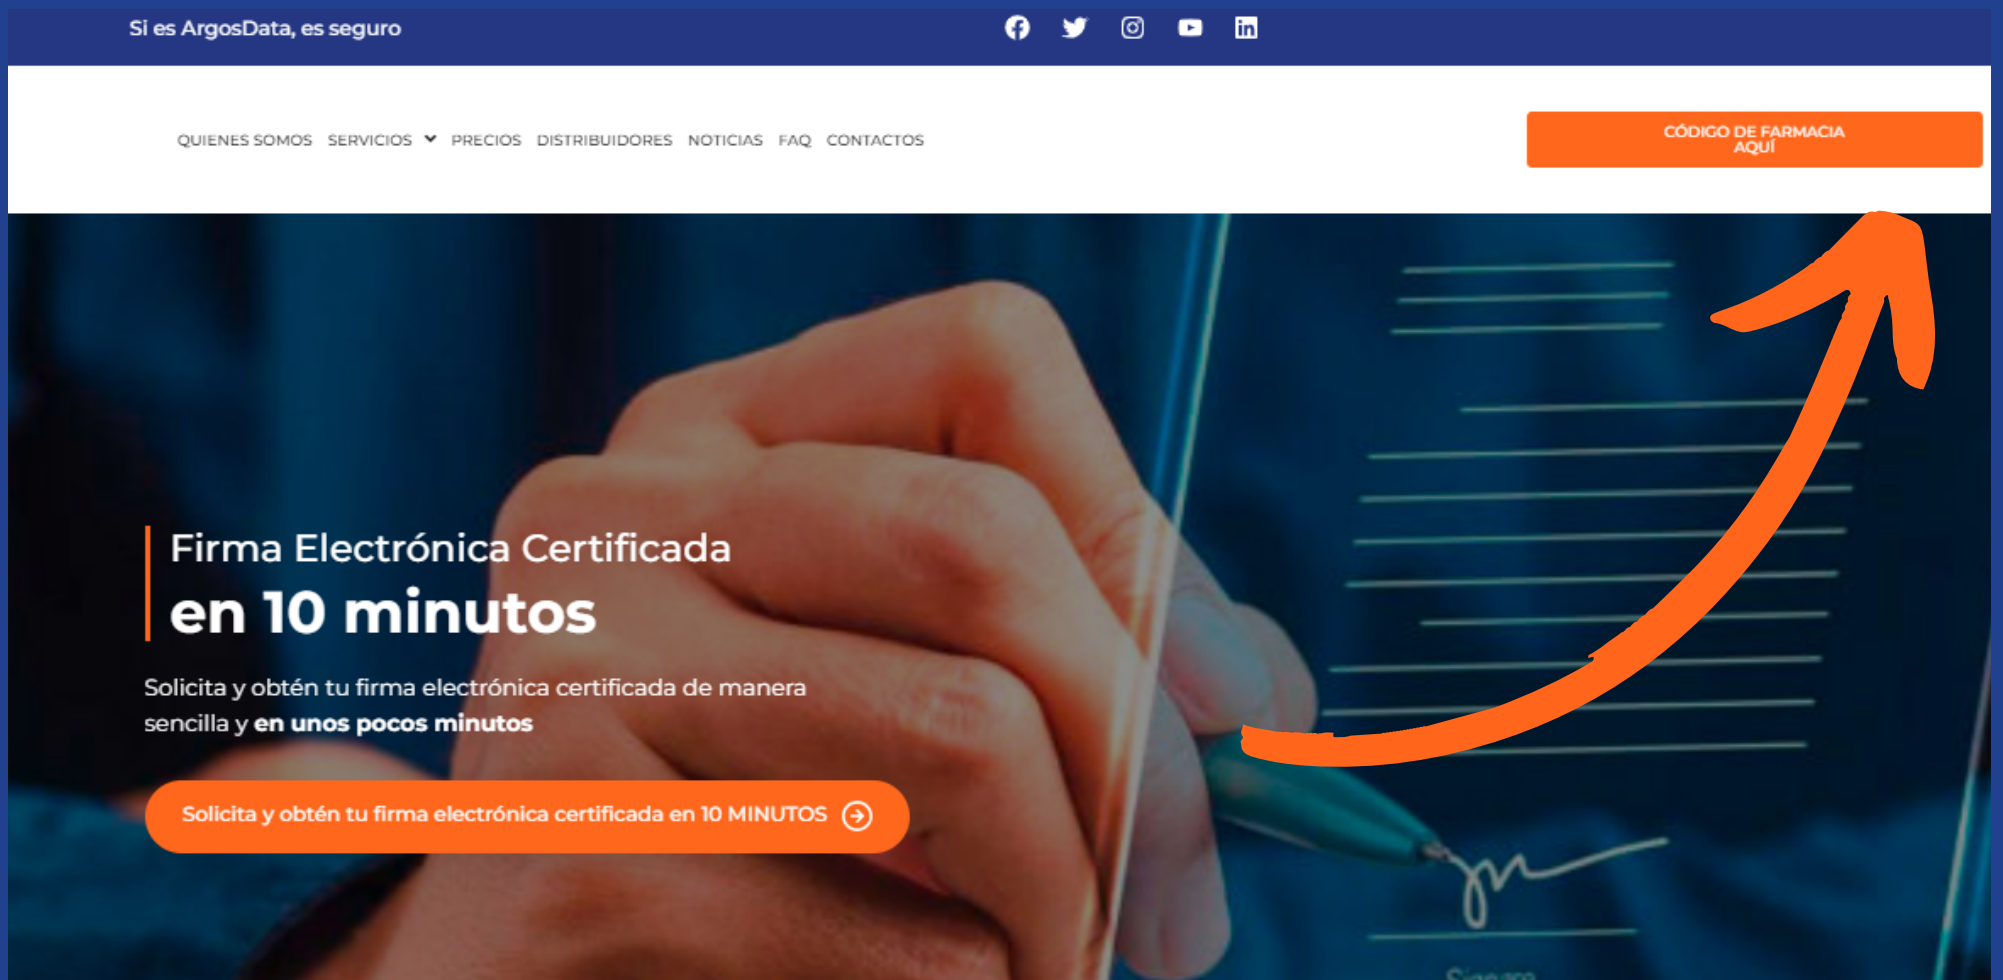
Si es ArgosData, es seguro

QUIENES SOMOS SERVICIOS PRECIOS DISTRIBUIDORES NOTICIAS FAQ CONTACTOS

CÓDIGO DE FARMACIA AQUÍ

Firma Electrónica Certificada
en 10 minutos

Solicita y obtén tu firma electrónica certificada de manera sencilla y en unos pocos minutos

Solicita y obtén tu firma electrónica certificada en 10 MINUTOS